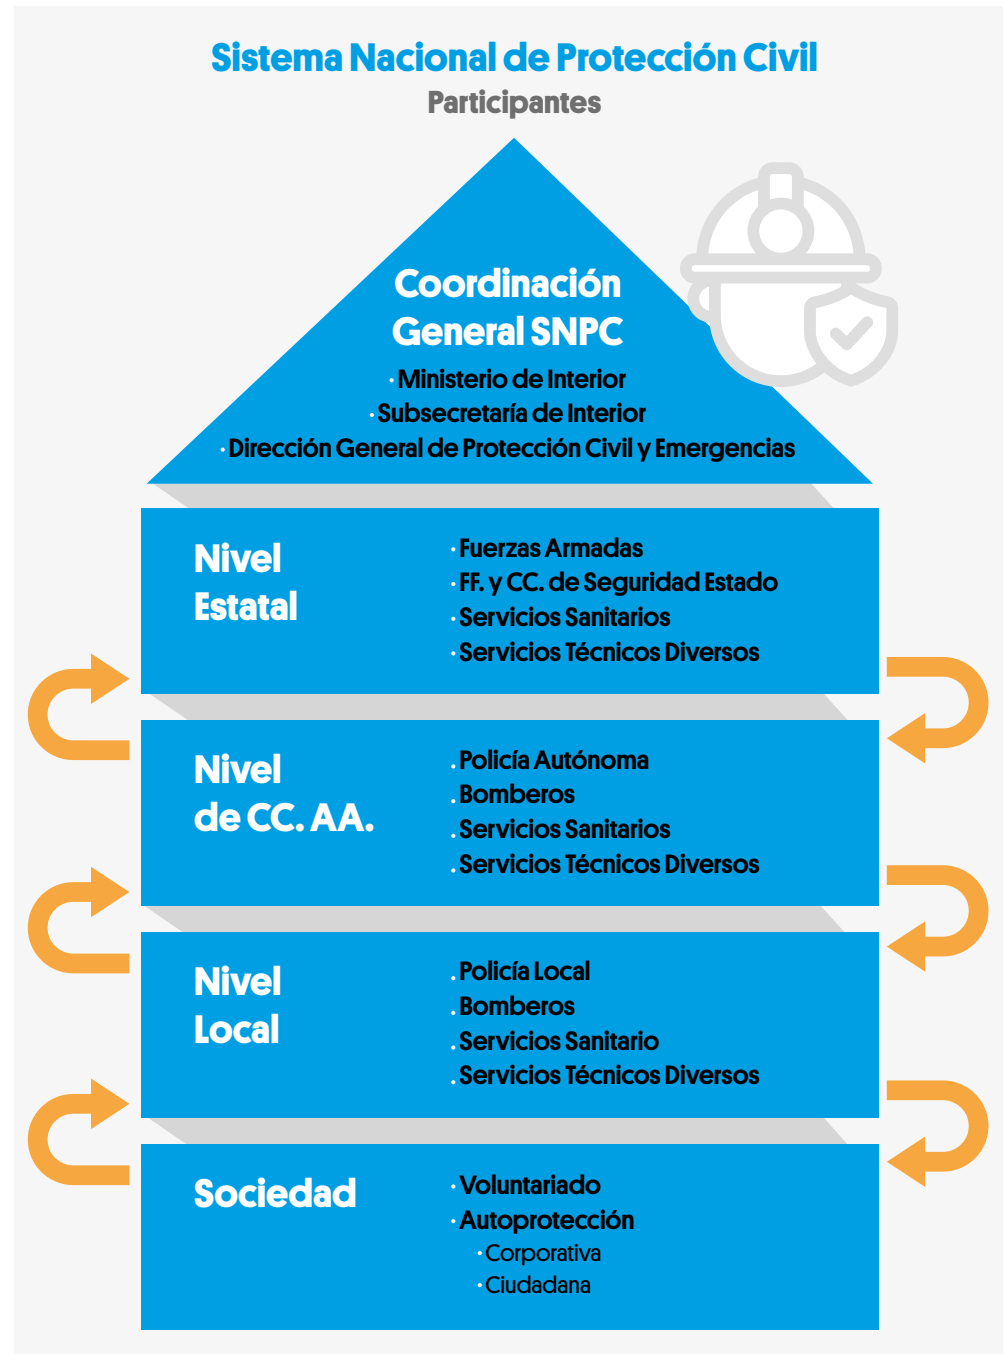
Sistema Nacional de Protección Civil
Participantes

Coordinación General SNPC
· Ministerio de Interior
· Subsecretaría de Interior
· Dirección General de Protección Civil y Emergencias

Nivel Estatal
· Fuerzas Armadas
· FF. y CC. de Seguridad Estado
· Servicios Sanitarios
· Servicios Técnicos Diversos

Nivel de CC. AA.
· Policía Autónoma
· Bomberos
· Servicios Sanitarios
· Servicios Técnicos Diversos

Nivel Local
· Policía Local
· Bomberos
· Servicios Sanitario
· Servicios Técnicos Diversos

Sociedad
· Voluntariado
· Autoprotección
· Corporativa
· Ciudadana